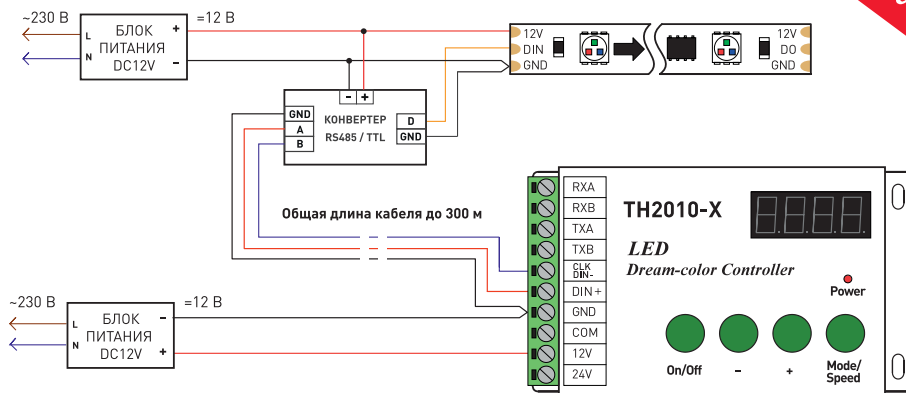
~230 В
L
N
БЛОК ПИТАНИЯ DC12V
+
-
=12 В

12V
DIN
GND

12V
DO
GND

- +
GND
A
B
КОНВЕРТЕР RS485 / TTL
D
GND

Общая длина кабеля до 300 м

RXA
RXB
TXA
TXB
CLK DIN-
DIN+
GND
COM
12V
24V

TH2010-X
LED
Dream-color Controller
Power
On/Off
-
+
Mode/ Speed

~230 В
L
N
БЛОК ПИТАНИЯ DC12V
-
+
=12 В